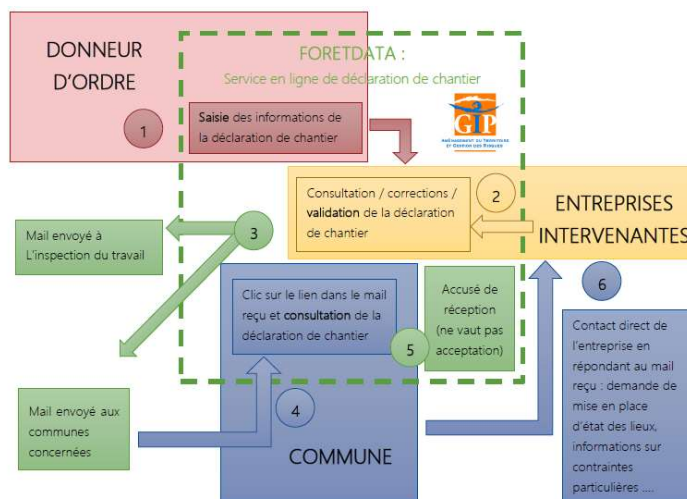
DONNEUR D'ORDRE

FORETDATA :
Service en ligne de déclaration de chantier

1

Saisie des informations de la déclaration de chantier

GIP
AMÉNAGEMENT DU TERRITOIRE ET GESTION DES RISQUES

Consultation / corrections / validation de la déclaration de chantier

2

ENTREPRISES INTERVENANTES

3

Mail envoyé à L'inspection du travail

Clic sur le lien dans le mail reçu et consultation de la déclaration de chantier

Accusé de réception (ne vaut pas acceptation)

5

6

Contact direct de l'entreprise en répondant au mail reçu : demande de mise en place d'état des lieux, informations sur contraintes particulières ....

Mail envoyé aux communes concernées

4

COMMUNE